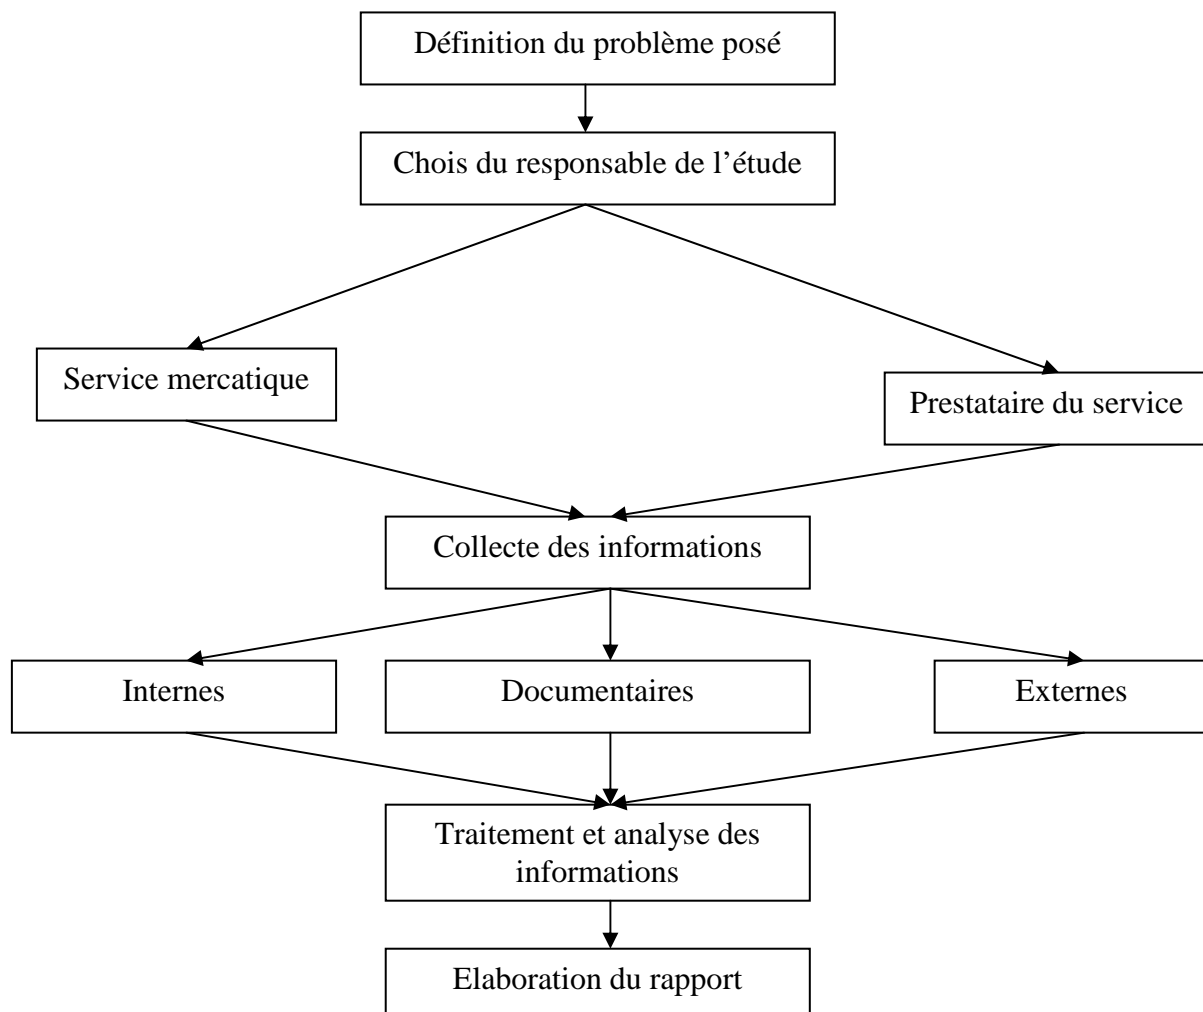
Définition du problème posé

Chois du responsable de l’étude

Service mercatique

Prestataire du service

Collecte des informations

Internes

Documentaires

Externes

Traitement et analyse des informations

Elaboration du rapport